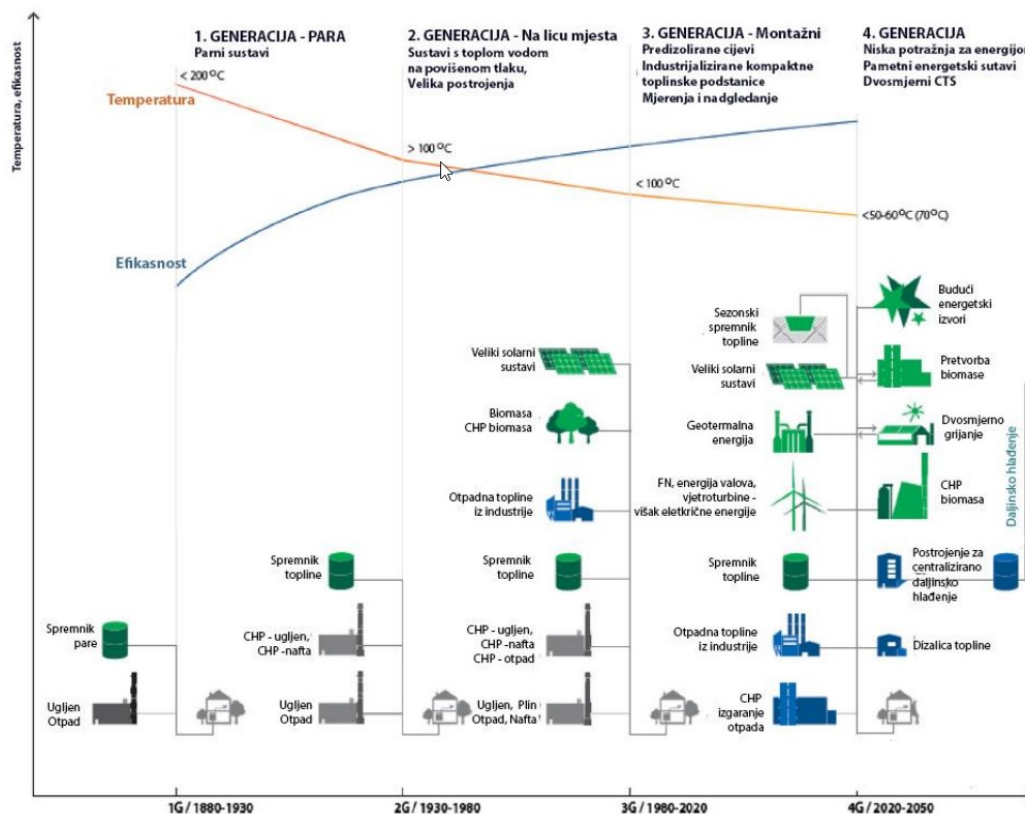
Temperatura, efikasnost

1. GENERACIJA - PARA
Parni sustavi

2. GENERACIJA - Na licu mjesta
Sustavi s toplom vodom na povišenom tlaku, Velika postrojenja

3. GENERACIJA - Montažni
Predizolirane cijevi
Industrijalizirane kompaktne toplinske podstanice
Mjerenja i nadgledanje

4. GENERACIJA
Niska potražnja za energijom
Pametni energetski sutavi
Dvosmjerni CTS

< 200 °C
Temperatura
> 100 °C
< 100 °C
<50-60 °C (70 °C)
Efikasnost

Sezonski spremnik topline
Budući energetski izvori
Veliki solarni sustavi
Veliki solarni sustavi
Pretvorba biomase
Biomasa CHP biomasa
Geotermalna energija
Dvosmjerno grijanje
Daljinsko hlađenje
Otpadna topline iz industrije
FN, energija valova, vjetroturbine - višak eletkrične energije
CHP biomasa
Spremnik topline
Spremnik topline
Spremnik topline
Postrojenje za centralizirano daljinsko hlađenje
Spremnik pare
CHP - ugljen, CHP -nafta
CHP - ugljen, CHP -nafta CHP - otpad
Otpadna topline iz industrije
Dizalica topline
Ugljen Otpad
Ugljen Otpad
Ugljen, Plin Otpad, Nafta
CHP izgaranje otpada

1G / 1880-1930
2G / 1930-1980
3G / 1980-2020
4G / 2020-2050